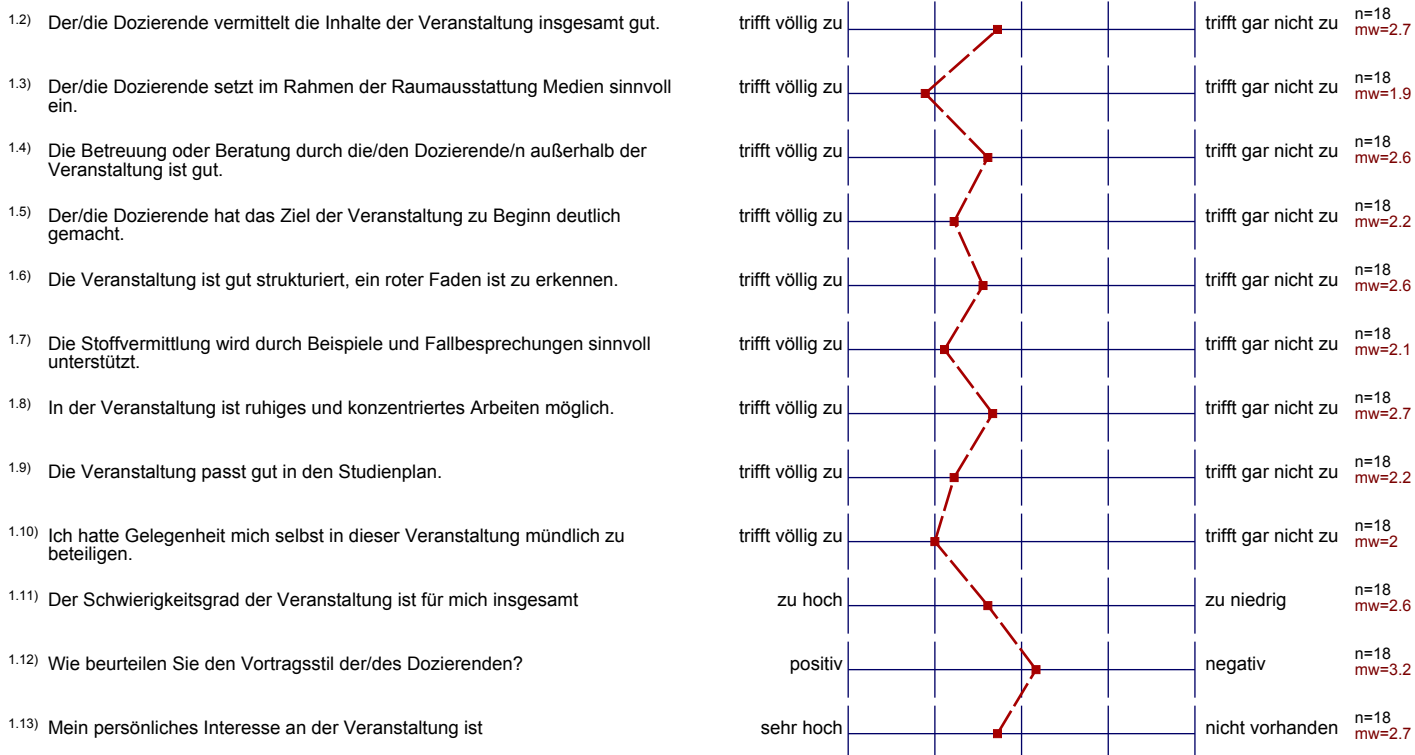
1.2) Der/die Dozierende vermittelt die Inhalte der Veranstaltung insgesamt gut. trifft völlig zu trifft gar nicht zu n=18 mw=2.7

1.3) Der/die Dozierende setzt im Rahmen der Raumausstattung Medien sinnvoll ein. trifft völlig zu trifft gar nicht zu n=18 mw=1.9

1.4) Die Betreuung oder Beratung durch die/den Dozierende/n außerhalb der Veranstaltung ist gut. trifft völlig zu trifft gar nicht zu n=18 mw=2.6

1.5) Der/die Dozierende hat das Ziel der Veranstaltung zu Beginn deutlich gemacht. trifft völlig zu trifft gar nicht zu n=18 mw=2.2

1.6) Die Veranstaltung ist gut strukturiert, ein roter Faden ist zu erkennen. trifft völlig zu trifft gar nicht zu n=18 mw=2.6

1.7) Die Stoffvermittlung wird durch Beispiele und Fallbesprechungen sinnvoll unterstützt. trifft völlig zu trifft gar nicht zu n=18 mw=2.1

1.8) In der Veranstaltung ist ruhiges und konzentriertes Arbeiten möglich. trifft völlig zu trifft gar nicht zu n=18 mw=2.7

1.9) Die Veranstaltung passt gut in den Studienplan. trifft völlig zu trifft gar nicht zu n=18 mw=2.2

1.10) Ich hatte Gelegenheit mich selbst in dieser Veranstaltung mündlich zu beteiligen. trifft völlig zu trifft gar nicht zu n=18 mw=2

1.11) Der Schwierigkeitsgrad der Veranstaltung ist für mich insgesamt zu hoch zu niedrig n=18 mw=2.6

1.12) Wie beurteilen Sie den Vortragsstil der/des Dozierenden? positiv negativ n=18 mw=3.2

1.13) Mein persönliches Interesse an der Veranstaltung ist sehr hoch nicht vorhanden n=18 mw=2.7